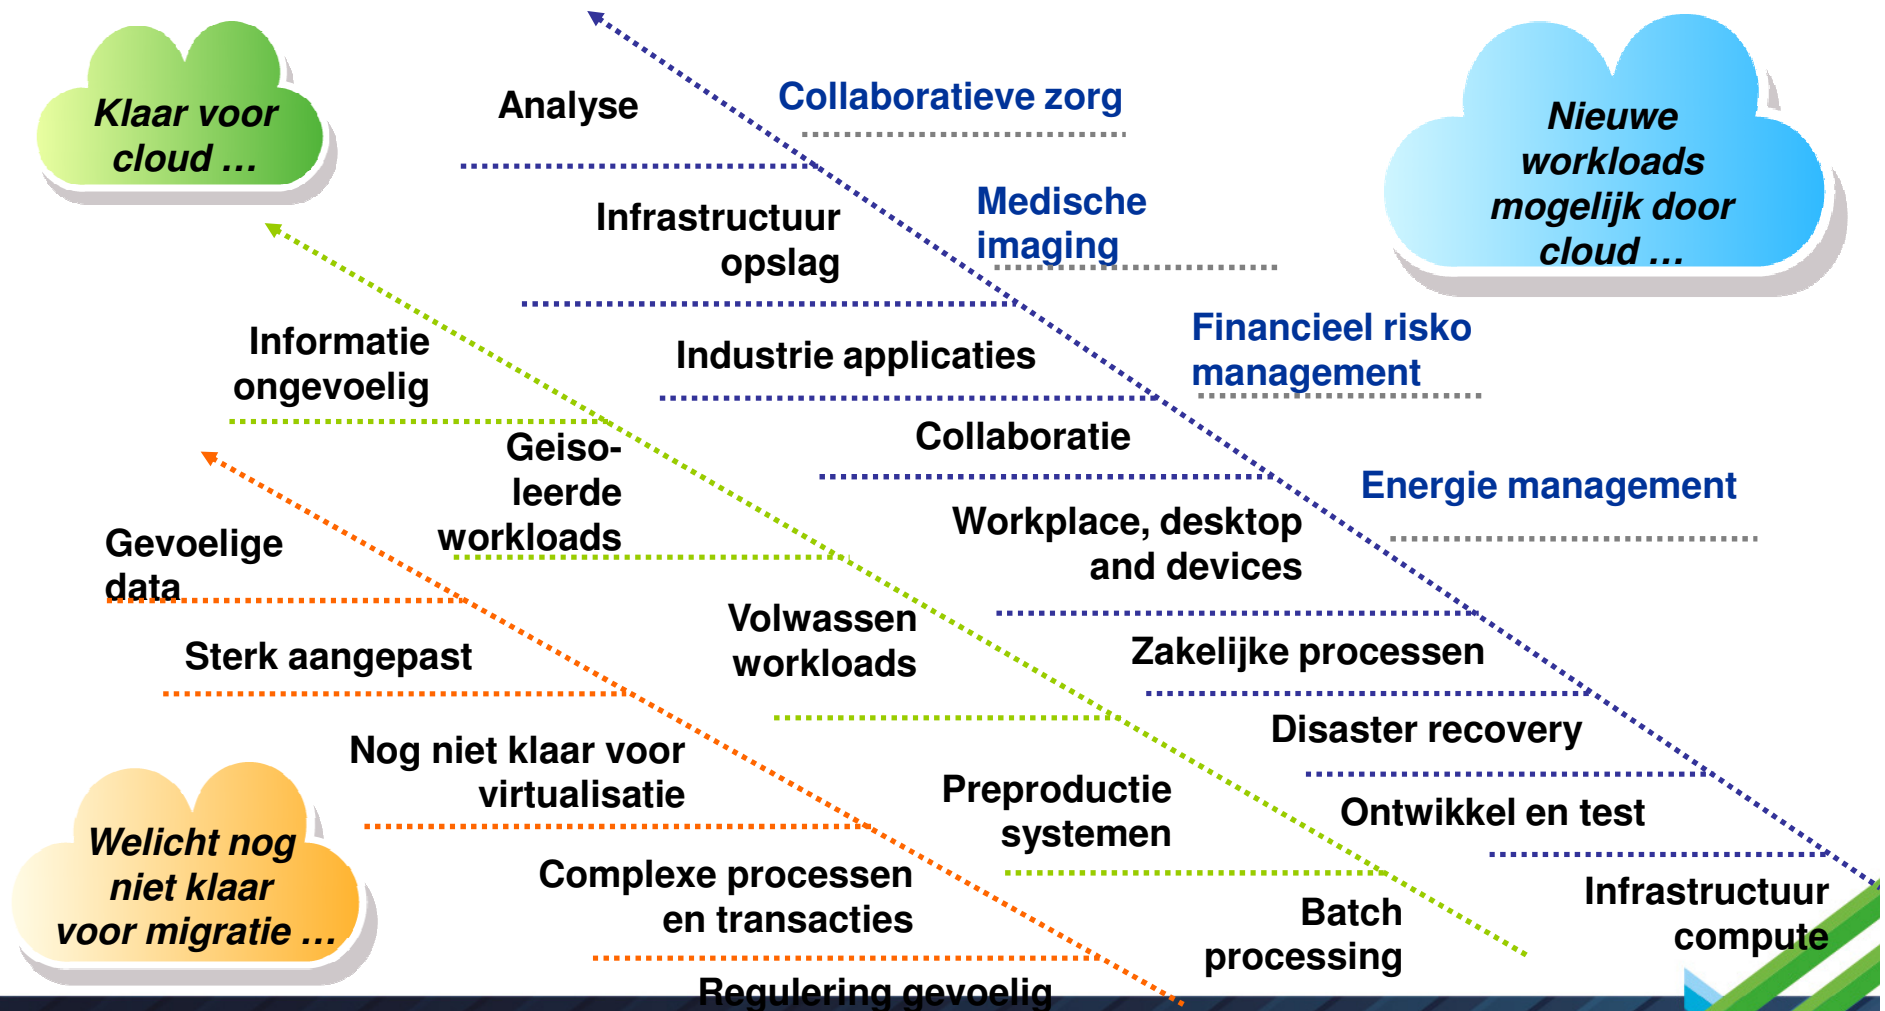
Klaar voor cloud …

Nieuwe workloads mogelijk door cloud …

Welicht nog niet klaar voor migratie …

Analyse

Collaboratieve zorg

Infrastructuur opslag

Medische imaging

Informatie ongevoelig

Industrie applicaties

Financieel risko management

Collaboratie

Geiso-leerde workloads

Energie management

Gevoelige data

Workplace, desktop and devices

Sterk aangepast

Volwassen workloads

Zakelijke processen

Disaster recovery

Nog niet klaar voor virtualisatie

Preproductie systemen

Ontwikkel en test

Complexe processen en transacties

Batch processing

Infrastructuur compute

Regulering gevoelig